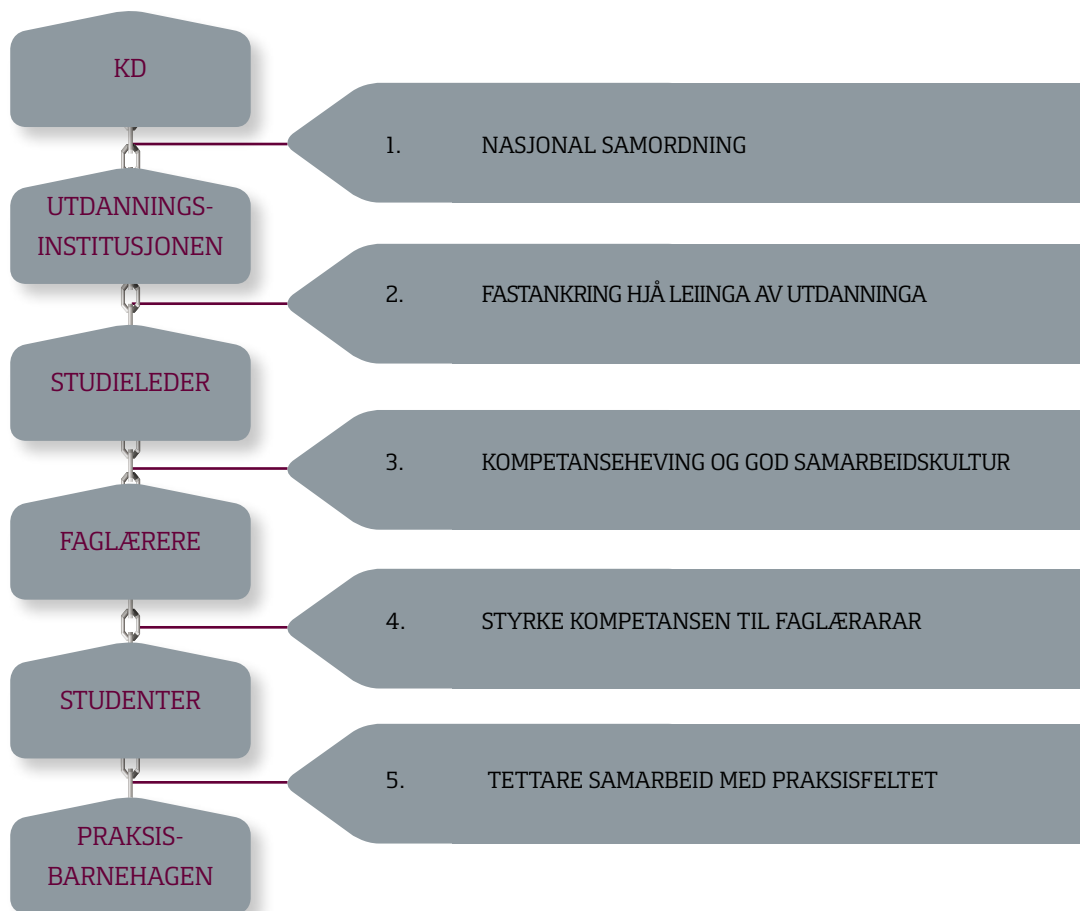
KD

1. NASJONAL SAMORDNING

UTDANNINGS-INSTITUSJONEN

2. FASTANKRING HJÅ LEIINGA AV UTDANNINGA

STUDIELEDER

3. KOMPETANSEHEVING OG GOD SAMARBEIDSKULTUR

FAGLÆRERE

4. STYRKE KOMPETANSEN TIL FAGLÆRARAR

STUDENTER

5. TETTARE SAMARBEID MED PRAKSISFELTET

PRAKSIS-BARNEHAGEN